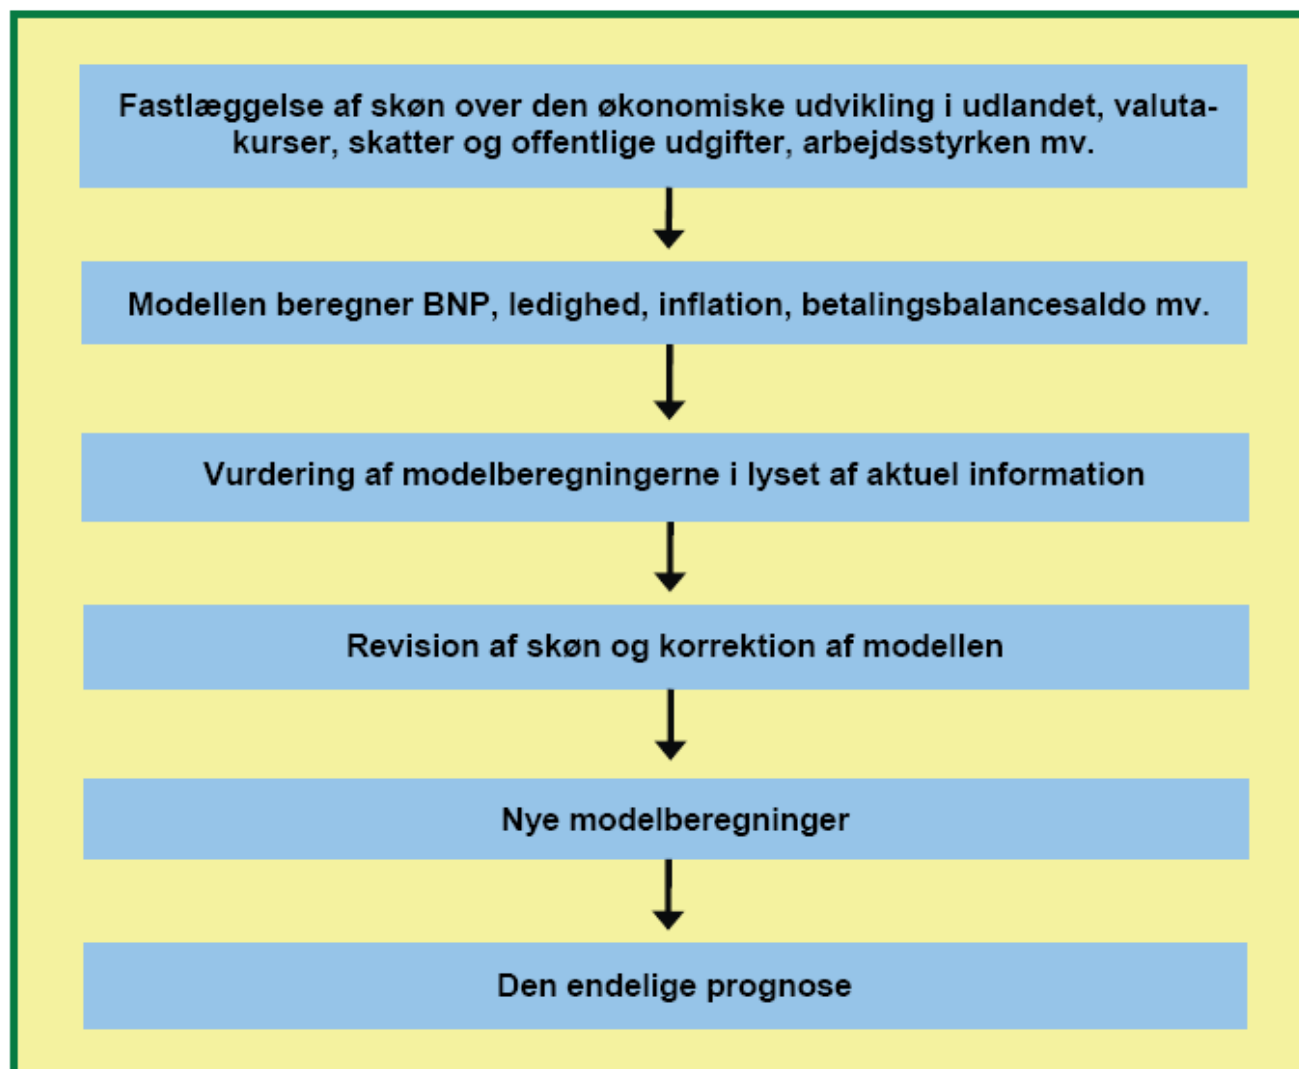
Fastlæggelse af skøn over den økonomiske udvikling i udlandet, valutakurser, skatter og offentlige udgifter, arbejdsstyrken mv.

Modellen beregner BNP, ledighed, inflation, betalingsbalancesaldo mv.

Vurdering af modelberegningerne i lyset af aktuel information

Revision af skøn og korrektion af modellen

Nye modelberegninger

Den endelige prognose